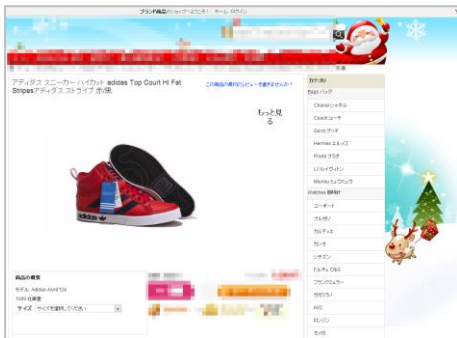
ブランド商品ショップへようこそ! ホーム ログイン

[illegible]

アディダス スニーカー ハイカット adidas Top Court Hi Fat Stripesアディダス ストライプ 赤/黒

この商品の最初のレビューを書きませんか?

もっと見る

カテゴリ

Bags バッグ

Chanel シャネル

Coach コーチ

Gucci グッチ

Hermes エルメス

Prada プラダ

Louis Vuitton

Miumiu ミュウミュウ

Watches 腕時計

ユーボート

ブルガリ

カルティエ

カシオ

シチズン

ドルチェ&ガッバーナ

フランクミュラー

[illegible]

IWC

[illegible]

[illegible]

商品の概要

モデル: Adidas AH4124

1000 在庫数

サイズ サイズを選択してください

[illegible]